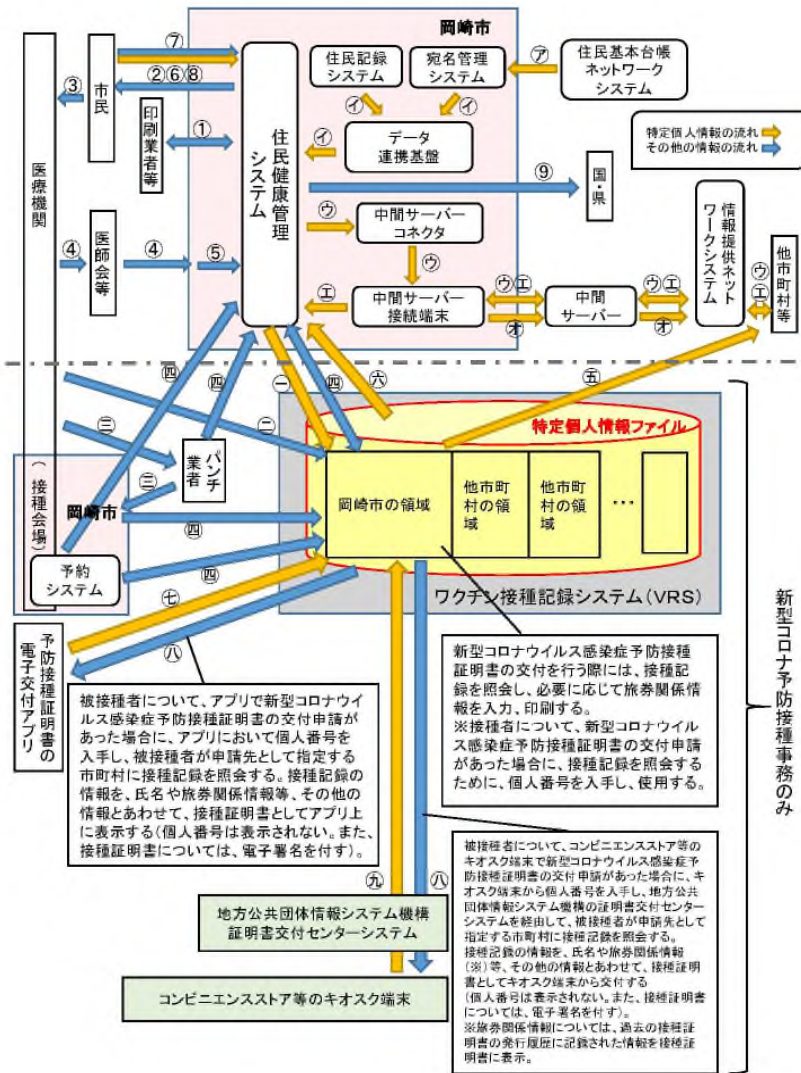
岡崎市

住民記録システム
宛名管理システム
住民基本台帳ネットワークシステム
データ連携基盤
住民健康管理システム
中間サーバーコネクタ
中間サーバー接続端末
中間サーバー
情報提供ネットワークシステム
他市町村等
国・県
市民
医療機関
印刷業者等
医師会等
特定個人情報の流れ
その他の情報の流れ

⑦ ②⑥⑧ ③ ① ④ ④ ⑤ ⑨ ㋐ ㋑ ㋑ ㋑ ㋑ ㋒ ㋒ ㋓ ㋒㋓ ㋔ ㋒㋓ ㋔ ㋒㋓ ㋔

四 四 一 四 六 五 三 三 二 四 四 七 八 九 八

パンチ業者
（接種会場）
岡崎市
予約システム
特定個人情報ファイル
岡崎市の領域
他市町村の領域
他市町村の領域
…
ワクチン接種記録システム（VRS）
予防接種証明書の電子交付アプリ

新型コロナ予防接種事務のみ

新型コロナウイルス感染症予防接種証明書の交付を行う際には、接種記録を照会し、必要に応じて旅券関係情報を入力、印刷する。
※接種者について、新型コロナウイルス感染症予防接種証明書の交付申請があった場合に、接種記録を照会するために、個人番号を入手し、使用する。

被接種者について、アプリで新型コロナウイルス感染症予防接種証明書の交付申請があった場合に、アプリにおいて個人番号を入手し、被接種者が申請先として指定する市町村に接種記録を照会する。接種記録の情報を、氏名や旅券関係情報等、その他の情報とあわせて、接種証明書としてアプリ上に表示する（個人番号は表示されない。また、接種証明書については、電子署名を付す）。

被接種者について、コンビニエンスストア等のキオスク端末で新型コロナウイルス感染症予防接種証明書の交付申請があった場合に、キオスク端末から個人番号を入手し、地方公共団体情報システム機構の証明書交付センターシステムを経由して、被接種者が申請先として指定する市町村に接種記録を照会する。
接種記録の情報を、氏名や旅券関係情報（※）等、その他の情報とあわせて、接種証明書としてキオスク端末から交付する
（個人番号は表示されない。また、接種証明書については、電子署名を付す）。
※旅券関係情報については、過去の接種証明書の発行履歴に記録された情報を接種証明書に表示。

地方公共団体情報システム機構証明書交付センターシステム
コンビニエンスストア等のキオスク端末